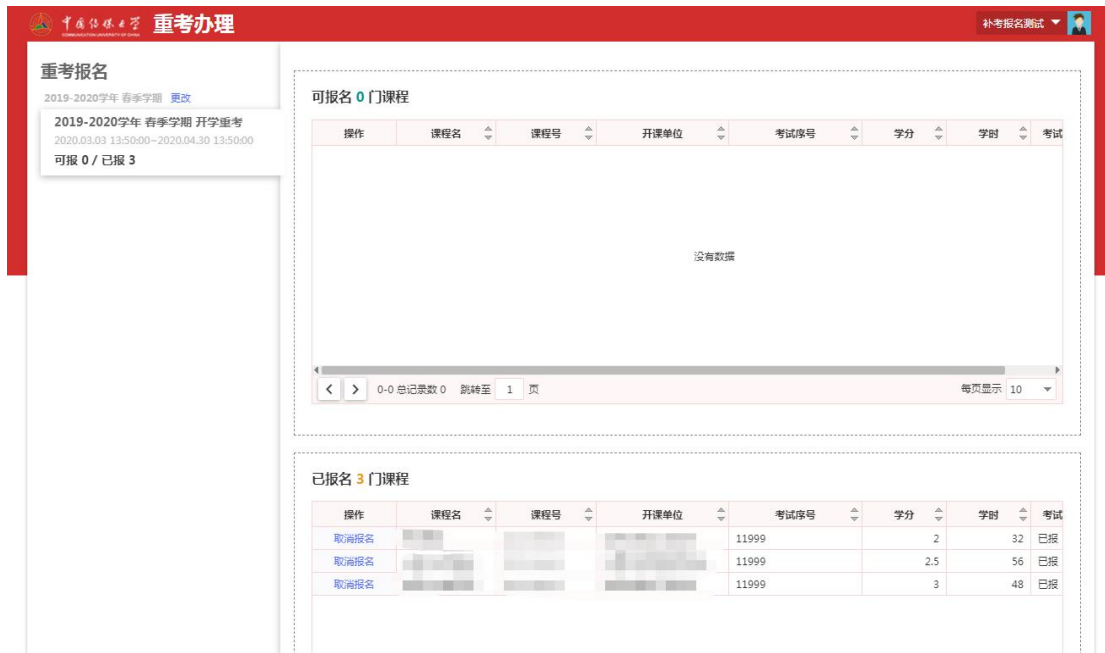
中国传媒大学 COMMUNICATION UNIVERSITY OF CHINA 重考办理

补考报名测试

重考报名
2019-2020学年 春季学期 更改

2019-2020学年 春季学期 开学重考
2020.03.03 13:50:00~2020.04.30 13:50:00
可报 0 / 已报 3

可报名 0 门课程

| 操作 | 课程名 | 课程号 | 开课单位 | 考试序号 | 学分 | 学时 | 考试 |
|---|---|---|---|---|---|---|---|

没有数据

0-0 总记录数 0 跳转至 1 页 每页显示 10

已报名 3 门课程

| 操作 | 课程名 | 课程号 | 开课单位 | 考试序号 | 学分 | 学时 | 考试 |
|---|---|---|---|---|---|---|---|
| 取消报名 | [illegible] | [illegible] | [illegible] | 11999 | 2 | 32 | 已报 |
| 取消报名 | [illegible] | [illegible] | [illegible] | 11999 | 2.5 | 56 | 已报 |
| 取消报名 | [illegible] | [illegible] | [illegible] | 11999 | 3 | 48 | 已报 |